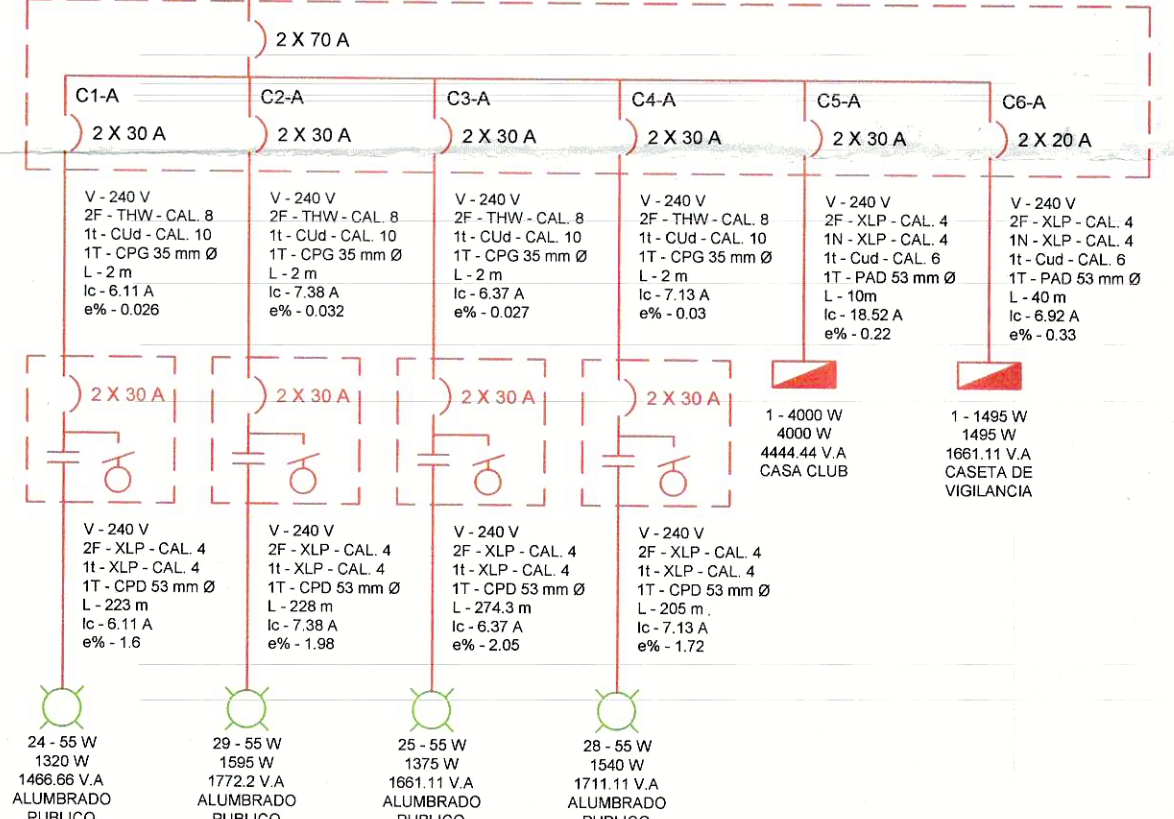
2 X 70 A

C1-A
2 X 30 A

C2-A
2 X 30 A

C3-A
2 X 30 A

C4-A
2 X 30 A

C5-A
2 X 30 A

C6-A
2 X 20 A

V - 240 V
2F - THW - CAL. 8
1t - CUd - CAL. 10
1T - CPG 35 mm Ø
L - 2 m
Ic - 6.11 A
e% - 0.026

V - 240 V
2F - THW - CAL. 8
1t - CUd - CAL. 10
1T - CPG 35 mm Ø
L - 2 m
Ic - 7.38 A
e% - 0.032

V - 240 V
2F - THW - CAL. 8
1t - CUd - CAL. 10
1T - CPG 35 mm Ø
L - 2 m
Ic - 6.37 A
e% - 0.027

V - 240 V
2F - THW - CAL. 8
1t - CUd - CAL. 10
1T - CPG 35 mm Ø
L - 2 m
Ic - 7.13 A
e% - 0.03

V - 240 V
2F - XLP - CAL. 4
1N - XLP - CAL. 4
1t - Cud - CAL. 6
1T - PAD 53 mm Ø
L - 10m
Ic - 18.52 A
e% - 0.22

V - 240 V
2F - XLP - CAL. 4
1N - XLP - CAL. 4
1t - Cud - CAL. 6
1T - PAD 53 mm Ø
L - 40 m
Ic - 6.92 A
e% - 0.33

2 X 30 A

2 X 30 A

2 X 30 A

2 X 30 A

1 - 4000 W
4000 W
4444.44 V.A
CASA CLUB

1 - 1495 W
1495 W
1661.11 V.A
CASETA DE VIGILANCIA

V - 240 V
2F - XLP - CAL. 4
1t - XLP - CAL. 4
1T - CPD 53 mm Ø
L - 223 m
Ic - 6.11 A
e% - 1.6

V - 240 V
2F - XLP - CAL. 4
1t - XLP - CAL. 4
1T - CPD 53 mm Ø
L - 228 m
Ic - 7.38 A
e% - 1.98

V - 240 V
2F - XLP - CAL. 4
1t - XLP - CAL. 4
1T - CPD 53 mm Ø
L - 274.3 m
Ic - 6.37 A
e% - 2.05

V - 240 V
2F - XLP - CAL. 4
1t - XLP - CAL. 4
1T - CPD 53 mm Ø
L - 205 m.
Ic - 7.13 A
e% - 1.72

24 - 55 W
1320 W
1466.66 V.A
ALUMBRADO
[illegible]

29 - 55 W
1595 W
1772.2 V.A
ALUMBRADO
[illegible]

25 - 55 W
1375 W
1661.11 V.A
ALUMBRADO
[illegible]

28 - 55 W
1540 W
1711.11 V.A
ALUMBRADO
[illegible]